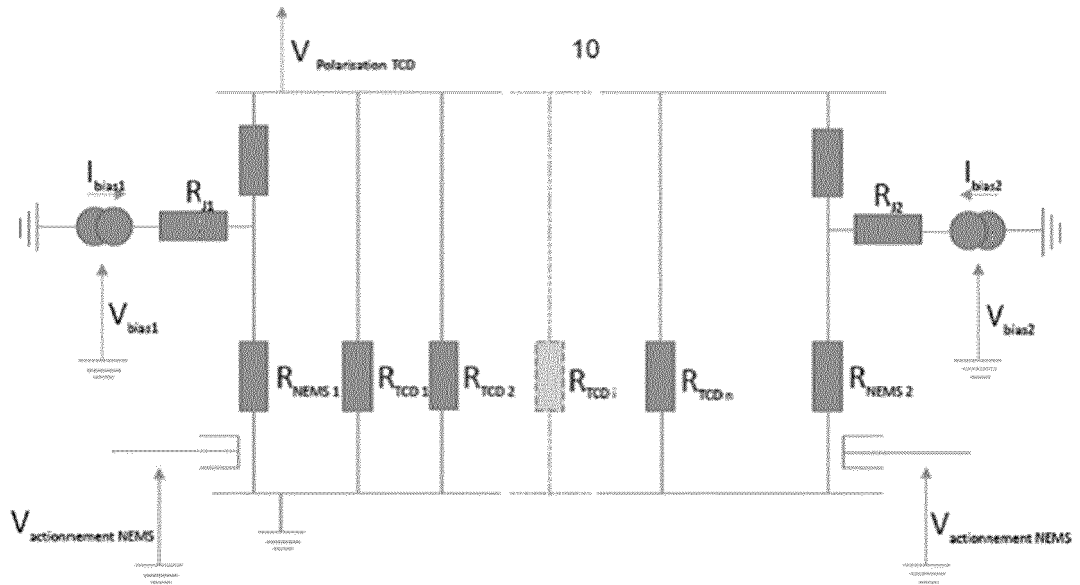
$V_{\text{Polarisation TCD}}$

10

$I_{bias1}$

$R_{J1}$

$V_{bias1}$

$R_{NEMS\ 1}$

$R_{TCD\ 1}$

$R_{TCD\ 2}$

$R_{TCD\ i}$

$R_{TCD\ n}$

$R_{NEMS\ 2}$

$I_{bias2}$

$R_{J2}$

$V_{bias2}$

$V_{\text{actionnement NEMS}}$

$V_{\text{actionnement NEMS}}$